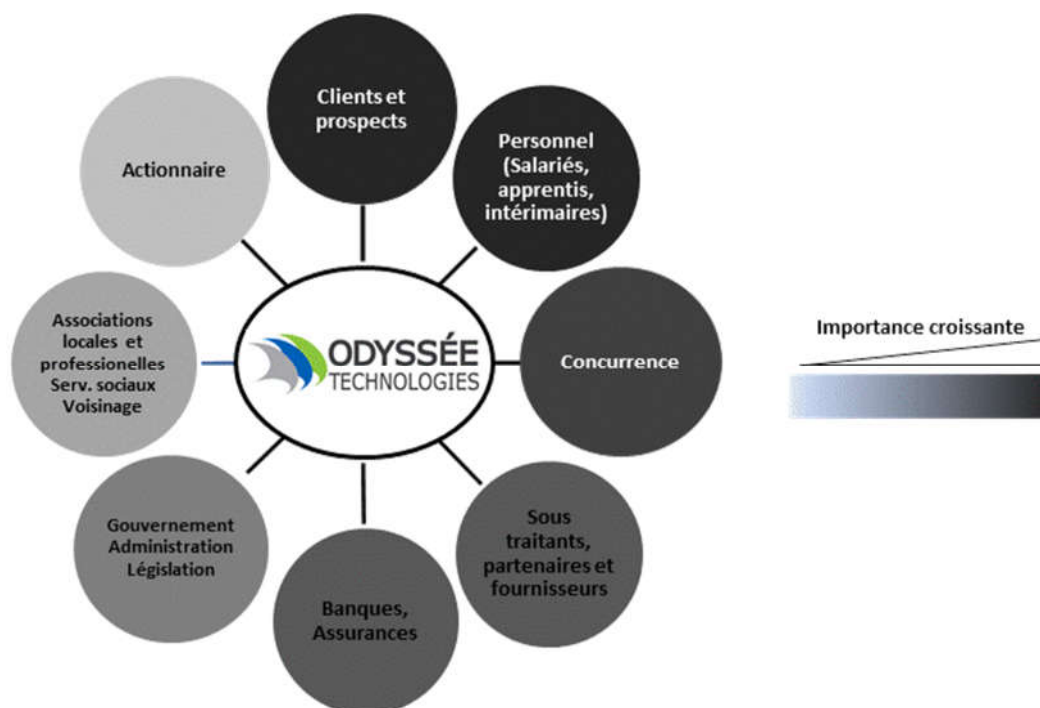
Clients et prospects

Personnel (Salariés, apprentis, intérimaires)

Actionnaire

Associations locales et professionnelles Serv. sociaux Voisinage

ODYSSÉE TECHNOLOGIES

Concurrence

Importance croissante

Gouvernement Administration Législation

Sous traitants, partenaires et fournisseurs

Banques, Assurances